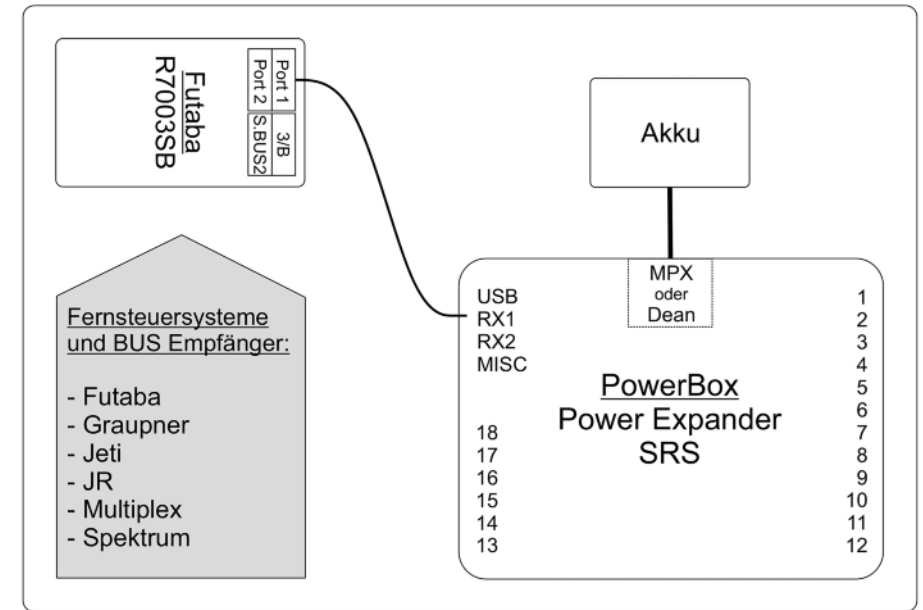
Futaba
R7003SB

Port 1
Port 2
3/B
S.BUS2

Akku

MPX
oder
Dean

Fernsteuersysteme
und BUS Empfänger:

- Futaba
- Graupner
- Jeti
- JR
- Multiplex
- Spektrum

USB
RX1
RX2
MISC

18
17
16
15
14
13

PowerBox
Power Expander
SRS

1
2
3
4
5
6
7
8
9
10
11
12